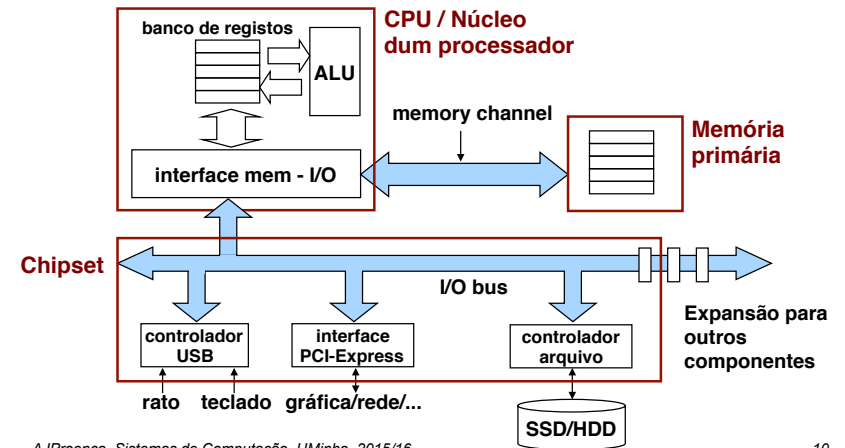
banco de registos

ALU

CPU / Núcleo dum processador

memory channel

interface mem - I/O

Memória primária

Chipset

I/O bus

controlador USB

interface PCI-Express

controlador arquivo

Expansão para outros componentes

rato

teclado

gráfica/rede/...

SSD/HDD

AJProença, Sistemas de Computação, UMinho, 2015/16

10